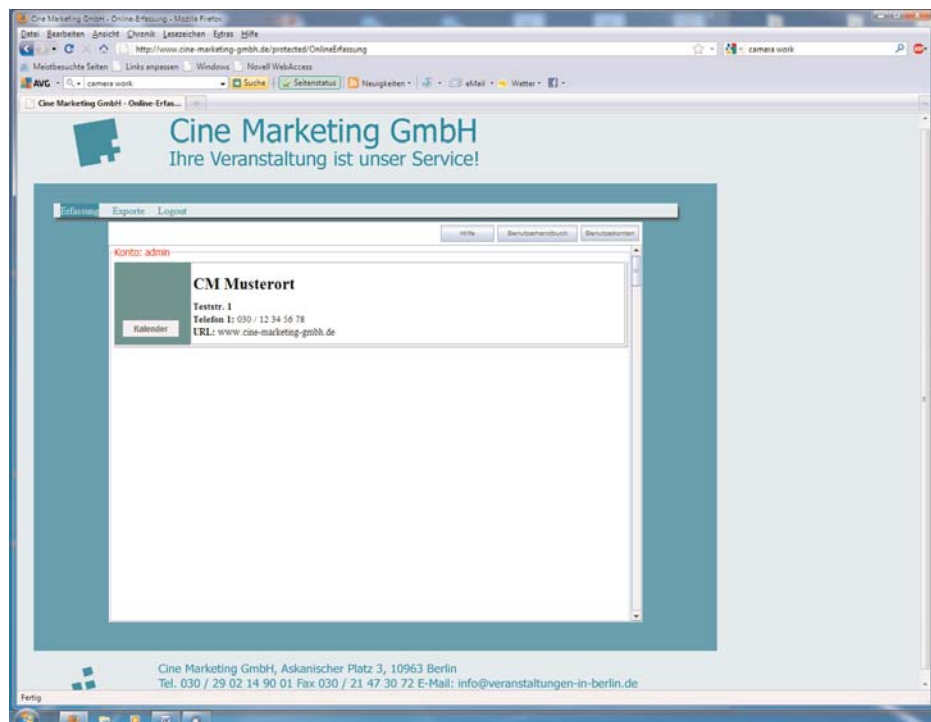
Cine Marketing GmbH - Online-Erfassung - Mozilla Firefox

Datei Bearbeiten Ansicht Chronik Lesezeichen Extras Hilfe

http://www.cine-marketing-gmbh.de/protected/OnlineErfassung

camera work

Meistbesuchte Seiten Links anpassen Windows Novell WebAccess

AVG camera work Suche Seitenstatus Neuigkeiten eMail Wetter

Cine Marketing GmbH - Online-Erfas...

Cine Marketing GmbH

Ihre Veranstaltung ist unser Service!

Erfassung Exporte Logout

Hilfe Benutzerhandbuch Benutzerkonten

Konto: admin

CM Musterort

Teststr. 1

Telefon 1: 030 / 12 34 56 78

URL: www.cine-marketing-gmbh.de

Kalender

Cine Marketing GmbH, Askanischer Platz 3, 10963 Berlin

Tel. 030 / 29 02 14 90 01 Fax 030 / 21 47 30 72 E-Mail: info@veranstaltungen-in-berlin.de

Fertig